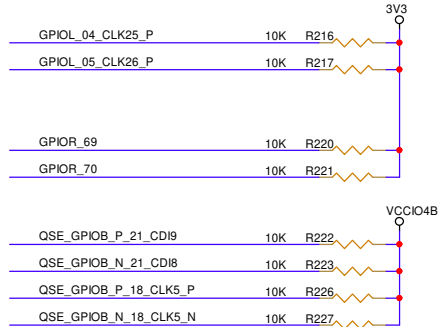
3V3

GPIOL_04_CLK25_P 10K R216

GPIOL_05_CLK26_P 10K R217

GPIOR_69 10K R220

GPIOR_70 10K R221

VCCIO4B

QSE_GPIOB_P_21_CDI9 10K R222

QSE_GPIOB_N_21_CDI8 10K R223

QSE_GPIOB_P_18_CLK5_P 10K R226

QSE_GPIOB_N_18_CLK5_N 10K R227